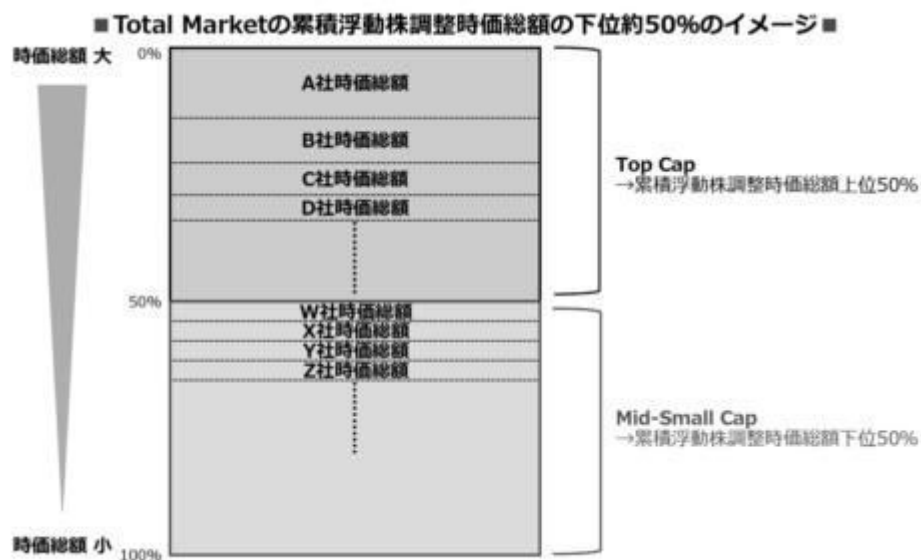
■Total Marketの累積浮動株調整時価総額の下位約50%のイメージ■

時価総額 大

0%

A社時価総額

B社時価総額

C社時価総額

D社時価総額

Top Cap
→累積浮動株調整時価総額上位50%

50%

W社時価総額

X社時価総額

Y社時価総額

Z社時価総額

Mid-Small Cap
→累積浮動株調整時価総額下位50%

時価総額 小

100%